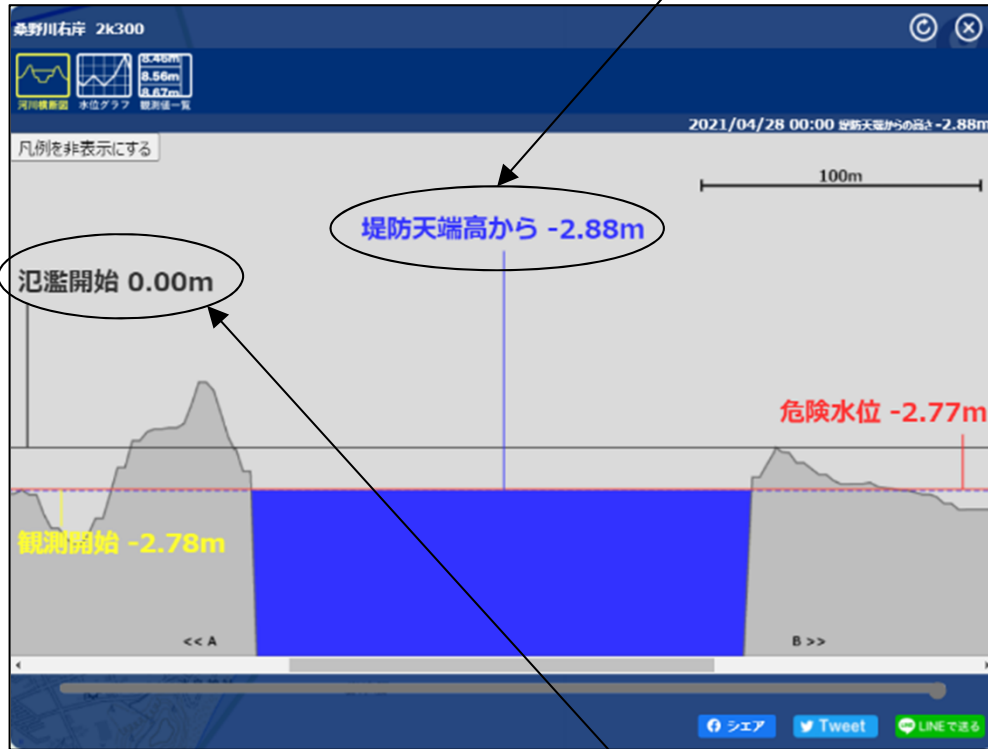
桑野川右岸 2k300

8.46m
8.56m
8.67m

河川横断図 水位グラフ 観測値一覧

2021/04/28 00:00 堤防天端からの高さ -2.88m

凡例を非表示にする

100m

堤防天端高から -2.88m

氾濫開始 0.00m

危険水位 -2.77m

観測開始 -2.78m

<< A

B >>

シェア Tweet LINEで送る